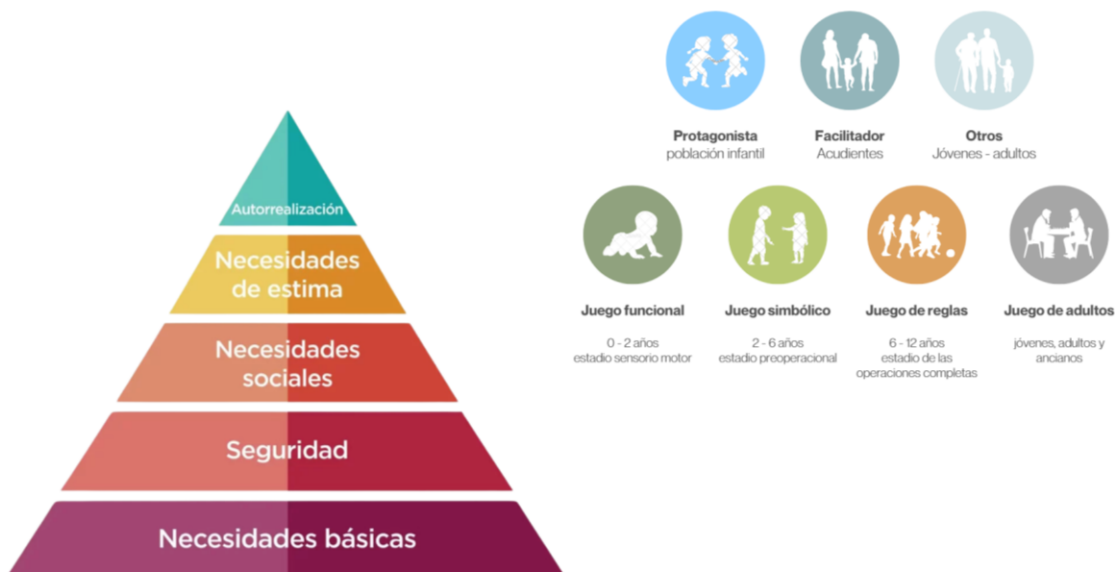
Autorrealización

Necesidades de estima

Necesidades sociales

Seguridad

Necesidades básicas

Protagonista
población infantil

Facilitador
Acudientes

Otros
Jóvenes - adultos

Juego funcional
0 - 2 años
estadio sensorio motor

Juego simbólico
2 - 6 años
estadio preoperacional

Juego de reglas
6 - 12 años
estadio de las operaciones completas

Juego de adultos
jóvenes, adultos y ancianos